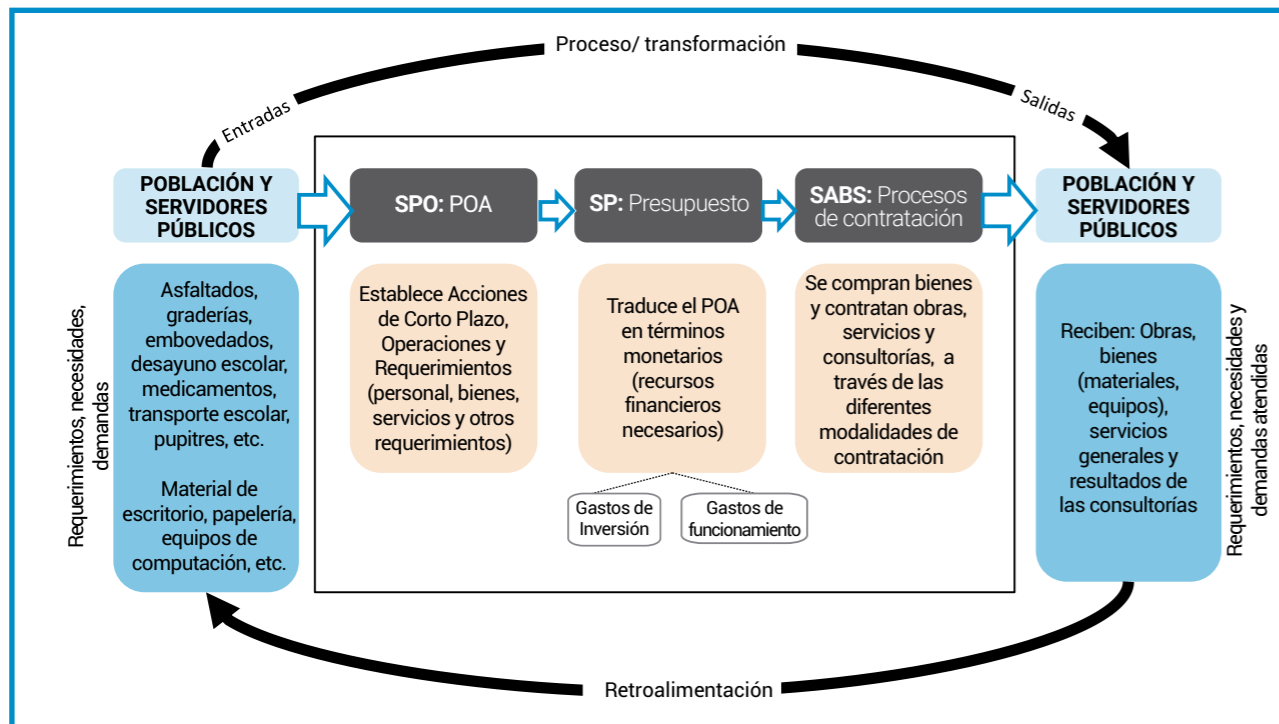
Proceso/ transformación

Entradas

Salidas

POBLACIÓN Y SERVIDORES PÚBLICOS

SPO: POA

SP: Presupuesto

SABS: Procesos de contratación

POBLACIÓN Y SERVIDORES PÚBLICOS

Requerimientos, necesidades, demandas

Asfaltados, graderías, embovedados, desayuno escolar, medicamentos, transporte escolar, pupitres, etc.

Material de escritorio, papelería, equipos de computación, etc.

Establece Acciones de Corto Plazo, Operaciones y Requerimientos (personal, bienes, servicios y otros requerimientos)

Traduce el POA en términos monetarios (recursos financieros necesarios)

Gastos de Inversión

Gastos de funcionamiento

Se compran bienes y contratan obras, servicios y consultorías, a través de las diferentes modalidades de contratación

Reciben: Obras, bienes (materiales, equipos), servicios generales y resultados de las consultorías

Requerimientos, necesidades y demandas atendidas

Retroalimentación